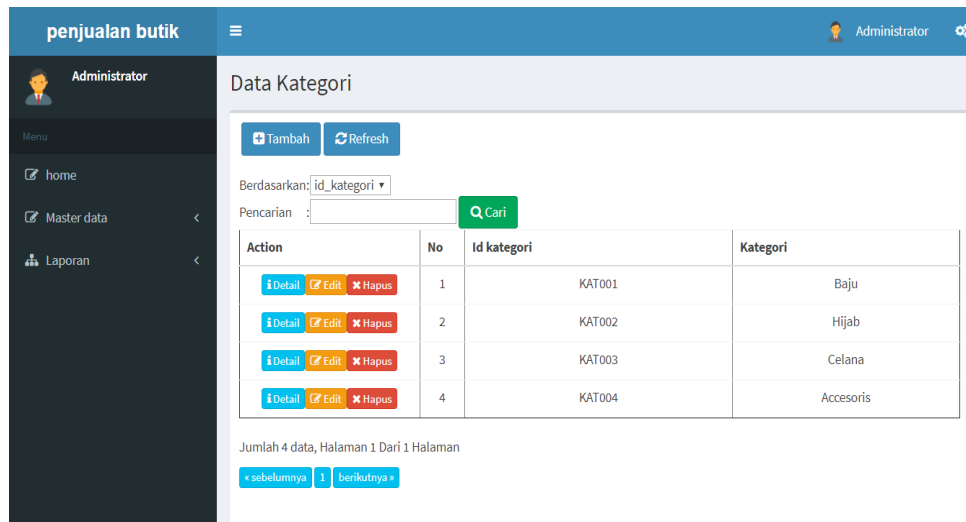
penjualan butik

Administrator

Administrator

Menu

home

Master data

Laporan

Data Kategori

Tambah Refresh

Berdasarkan: id_kategori

Pencarian :

Cari

| Action | No | Id kategori | Kategori |
|---|---|---|---|
| Detail Edit Hapus | 1 | KAT001 | Baju |
| Detail Edit Hapus | 2 | KAT002 | Hijab |
| Detail Edit Hapus | 3 | KAT003 | Celana |
| Detail Edit Hapus | 4 | KAT004 | Accesoris |

Jumlah 4 data, Halaman 1 Dari 1 Halaman

« sebelumnya 1 berikutnya »